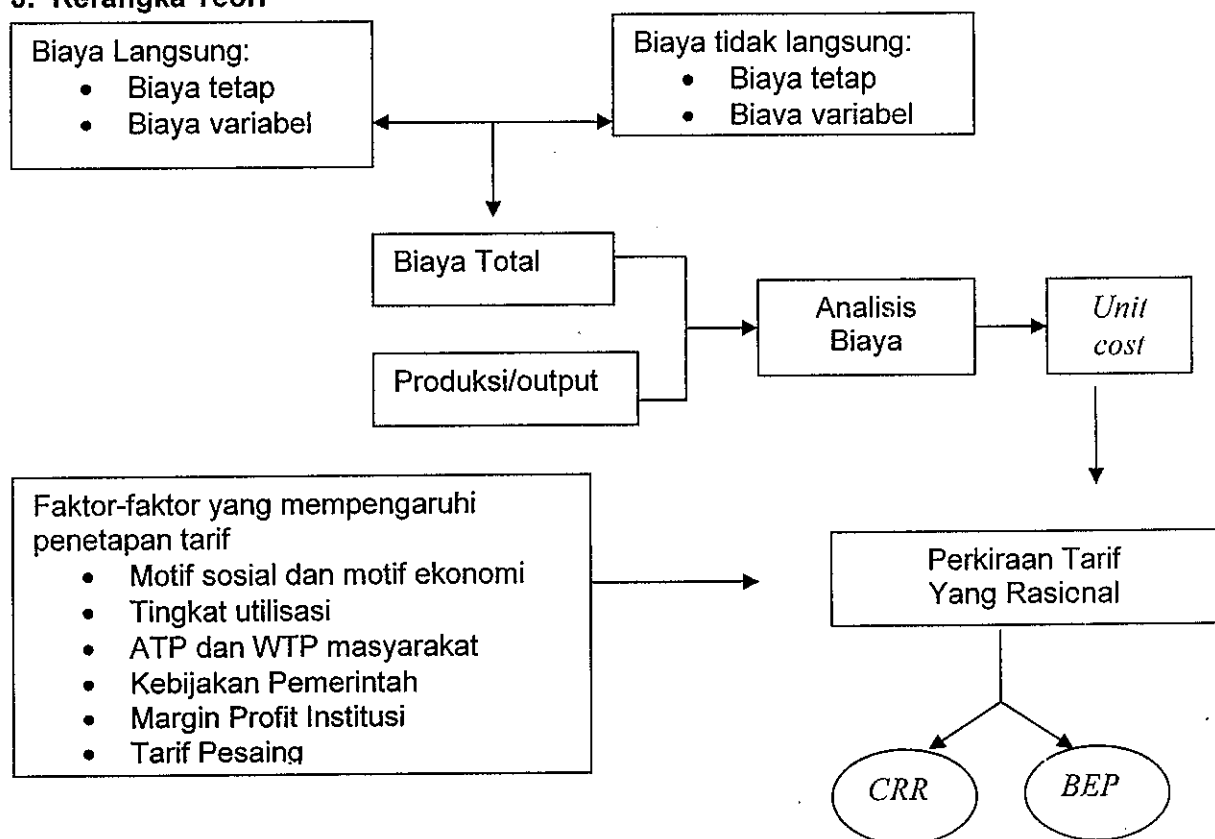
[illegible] Kerangka Teori

Biaya Langsung:
- Biaya tetap
- Biaya variabel

Biaya tidak langsung:
- Biaya tetap
- Biava variabel

Biaya Total

Produksi/output

Analisis Biaya

Unit cost

Faktor-faktor yang mempengaruhi penetapan tarif
- Motif sosial dan motif ekonomi
- Tingkat utilisasi
- ATP dan WTP masyarakat
- Kebijakan Pemerintah
- Margin Profit Institusi
- Tarif Pesaing

Perkiraan Tarif Yang Rasional

CRR

BEP